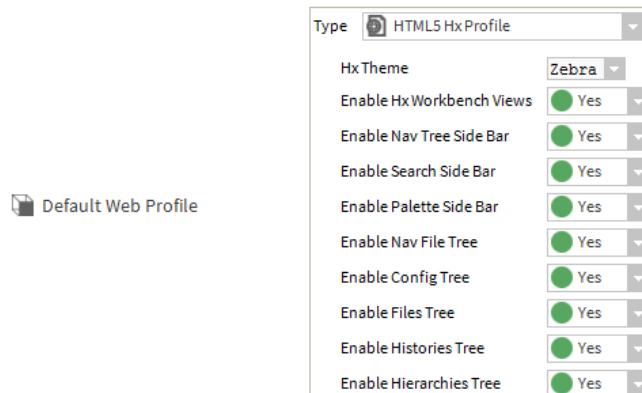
Default Web Profile

Type HTML5 Hx Profile

| | |
|---|---|
| Hx Theme | Zebra |
| Enable Hx Workbench Views | Yes |
| Enable Nav Tree Side Bar | Yes |
| Enable Search Side Bar | Yes |
| Enable Palette Side Bar | Yes |
| Enable Nav File Tree | Yes |
| Enable Config Tree | Yes |
| Enable Files Tree | Yes |
| Enable Histories Tree | Yes |
| Enable Hierarchies Tree | Yes |